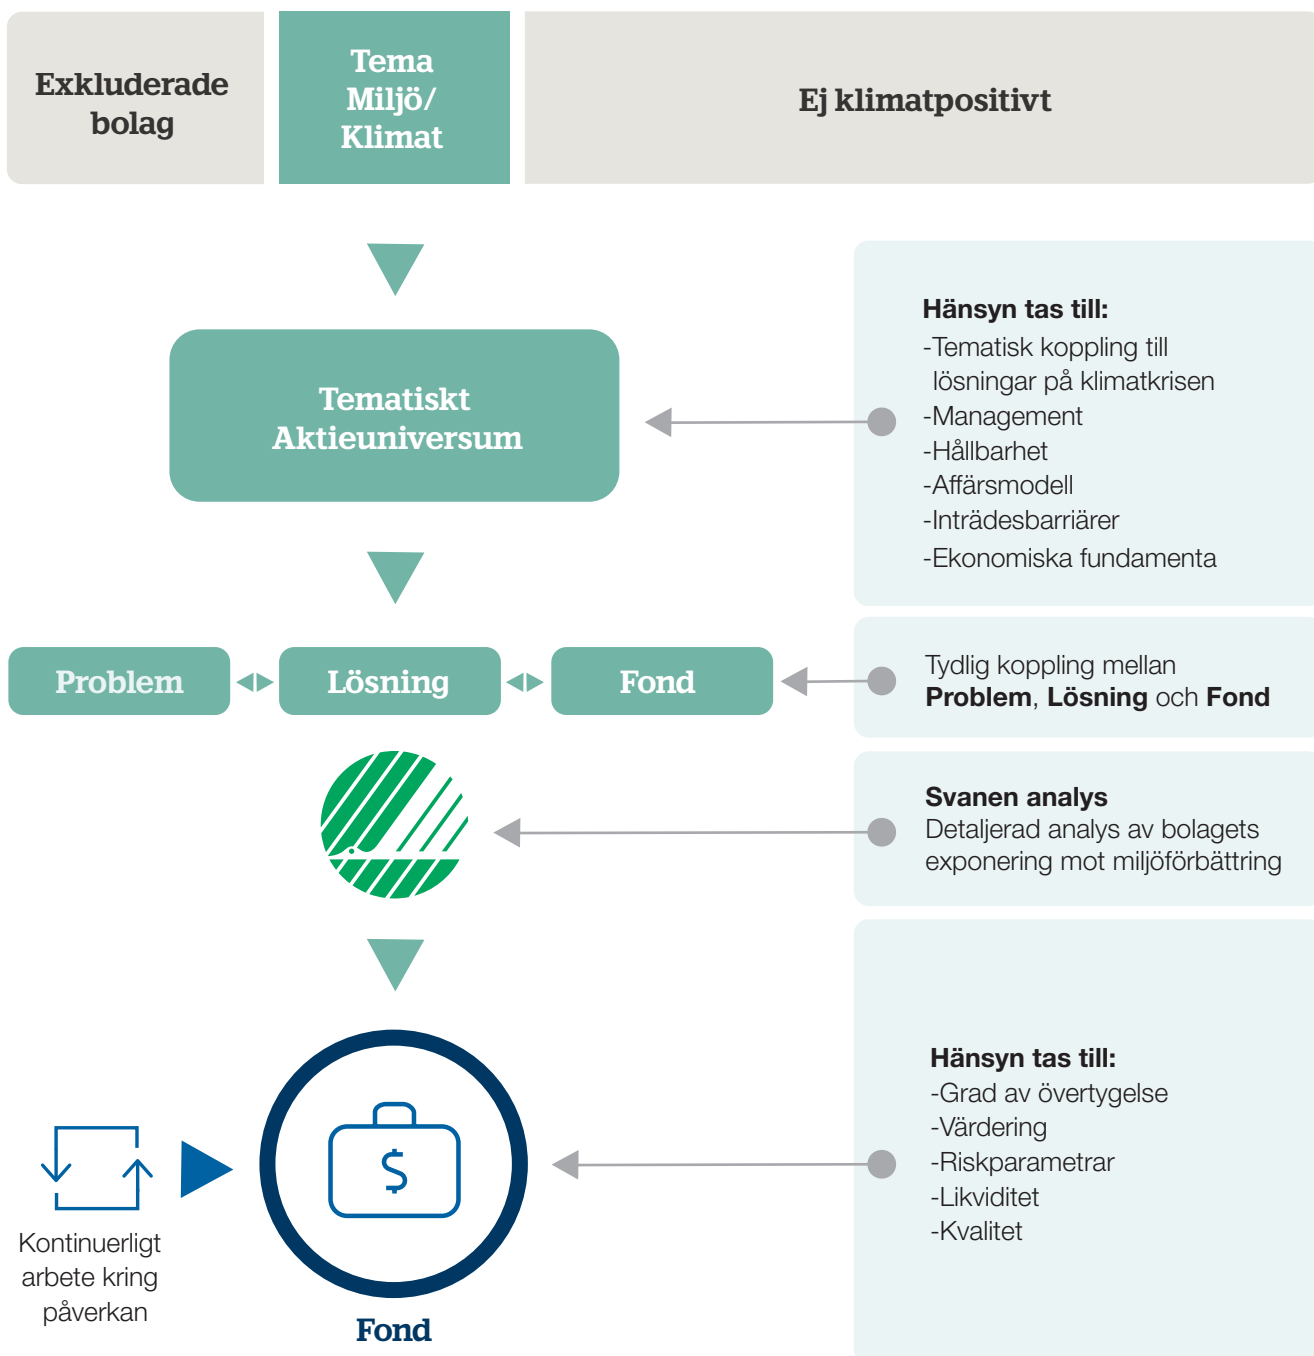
Exkluderade bolag

Tema Miljö/ Klimat

Ej klimatpositivt

Tematiskt Aktieuniversum

Hänsyn tas till:
-Tematisk koppling till lösningar på klimatkrisen
-Management
-Hållbarhet
-Affärsmodell
-Inträdesbarriärer
-Ekonomiska fundamenta

Problem

Lösning

Fond

Tydlig koppling mellan **Problem**, **Lösning** och **Fond**

**Svanen analys**
Detaljerad analys av bolagets exponering mot miljöförbättring

$

Kontinuerligt arbete kring påverkan

Fond

**Hänsyn tas till:**
-Grad av övertygelse
-Värdering
-Riskparametrar
-Likviditet
-Kvalitet